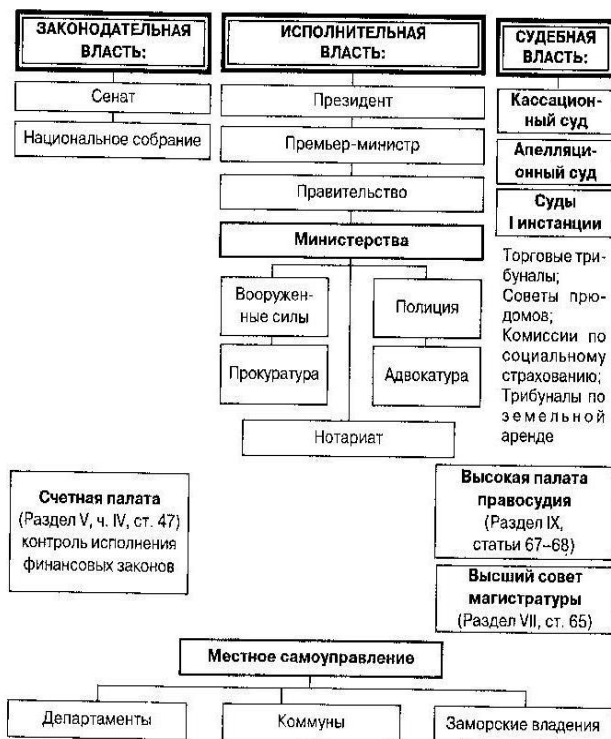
ЗАКОНОДАТЕЛЬНАЯ ВЛАСТЬ:

Сенат

Национальное собрание

ИСПОЛНИТЕЛЬНАЯ ВЛАСТЬ:

Президент

Премьер-министр

Правительство

Министерства

Вооруженные силы

Полиция

Прокуратура

Адвокатура

Нотариат

СУДЕБНАЯ ВЛАСТЬ:

Кассационный суд

Апелляционный суд

Суды I инстанции

Торговые трибуналы; Советы прюдомов; Комиссии по социальному страхованию; Трибуналы по земельной аренде

Счетная палата (Раздел V, ч. IV, ст. 47) контроль исполнения финансовых законов

Высокая палата правосудия (Раздел IX, статьи 67–68)

Высший совет магистратуры (Раздел VII, ст. 65)

Местное самоуправление

Департаменты

Коммуны

Заморские владения